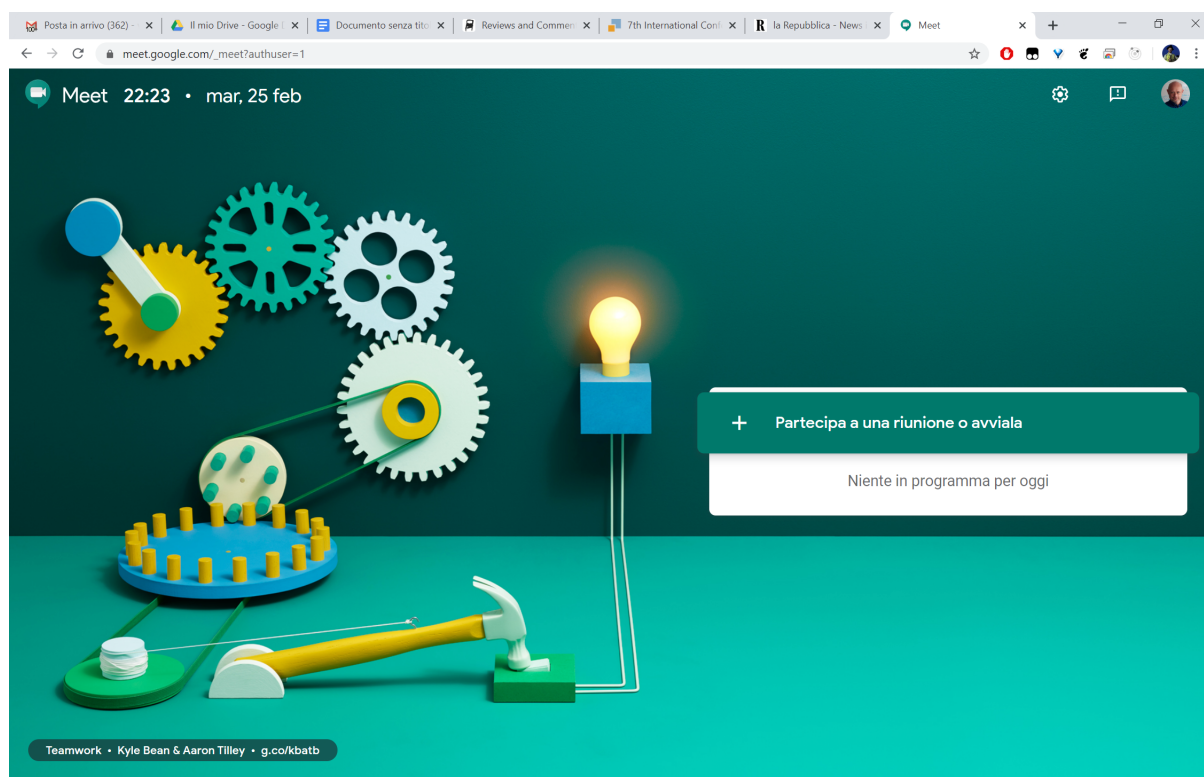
Posta in arrivo (362) - ×
Il mio Drive - Google ×
Documento senza tito ×
Reviews and Comme ×
7th International Conf ×
la Repubblica - News ×
Meet ×
+

meet.google.com/_meet?authuser=1

Meet 22:23 • mar, 25 feb

+ Partecipa a una riunione o avviala

Niente in programma per oggi

Teamwork • Kyle Bean & Aaron Tilley • g.co/kbatb